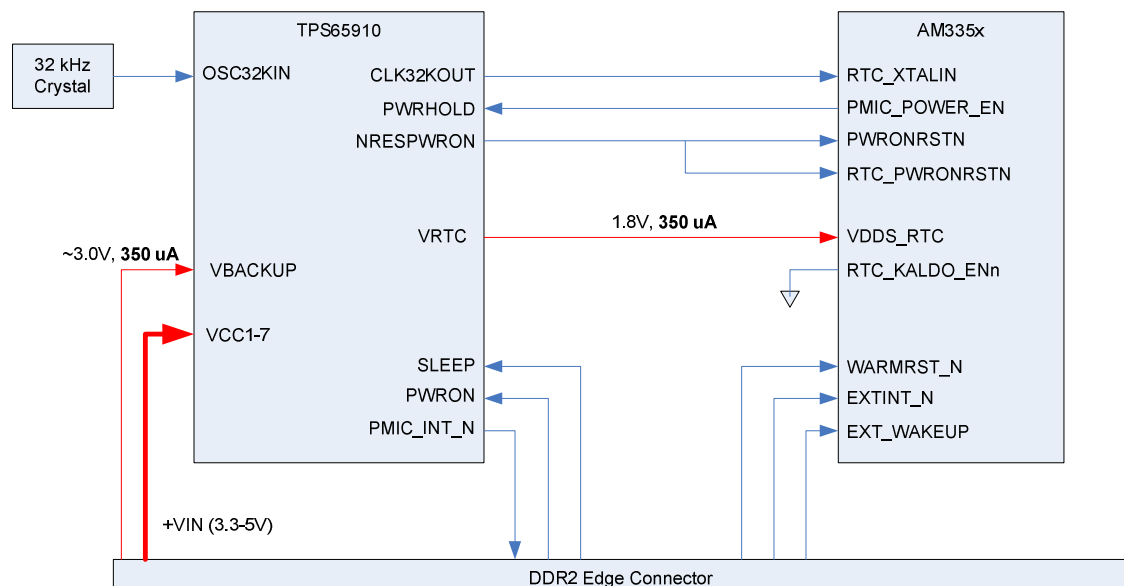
32 kHz Crystal

TPS65910

OSC32KIN

CLK32KOUT

PWRHOLD

NRESPWRON

VRTC

~3.0V, **350 uA**

VBACKUP

VCC1-7

SLEEP

PWRON

PMIC_INT_N

AM335x

RTC_XTALIN

PMIC_POWER_EN

PWRONRSTN

RTC_PWRONRSTN

1.8V, **350 uA**

VDDS_RTC

RTC_KALDO_ENn

WARMRST_N

EXTINT_N

EXT_WAKEUP

+VIN (3.3-5V)

DDR2 Edge Connector